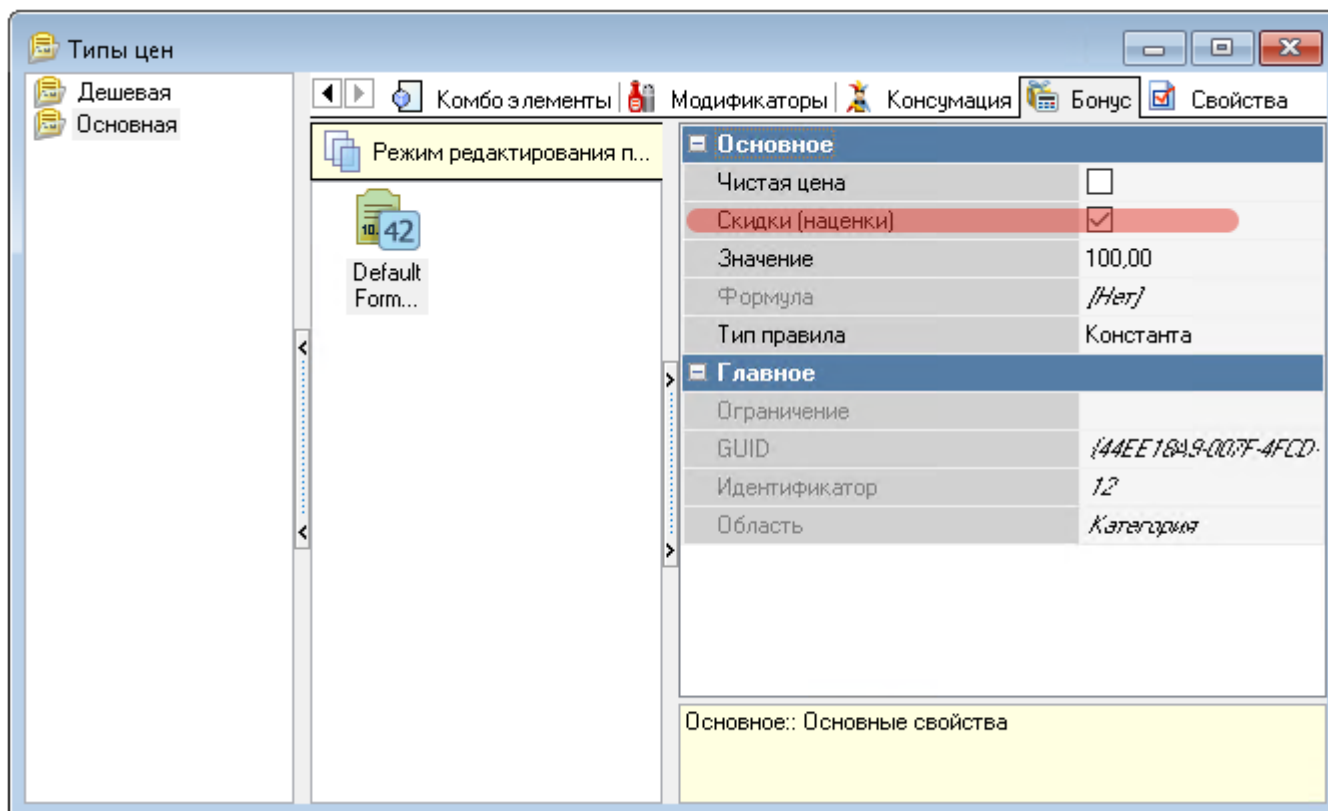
Типы цен

Дешевая
Основная

Комбо элементы | Модификаторы | Консумация | Бонус | Свойства

Режим редактирования п...

42
Default Form...

| Основное | |
|---|---|
| Чистая цена | ☐ |
| Скидки (наценки) | ☑ |
| Значение | 100,00 |
| Формула | [Нет] |
| Тип правила | Константа |
| **Главное** | |
| Ограничение | |
| GUID | {44EE18A9-007F-4FCD- |
| Идентификатор | 12 |
| Область | Категория |

Основное:: Основные свойства